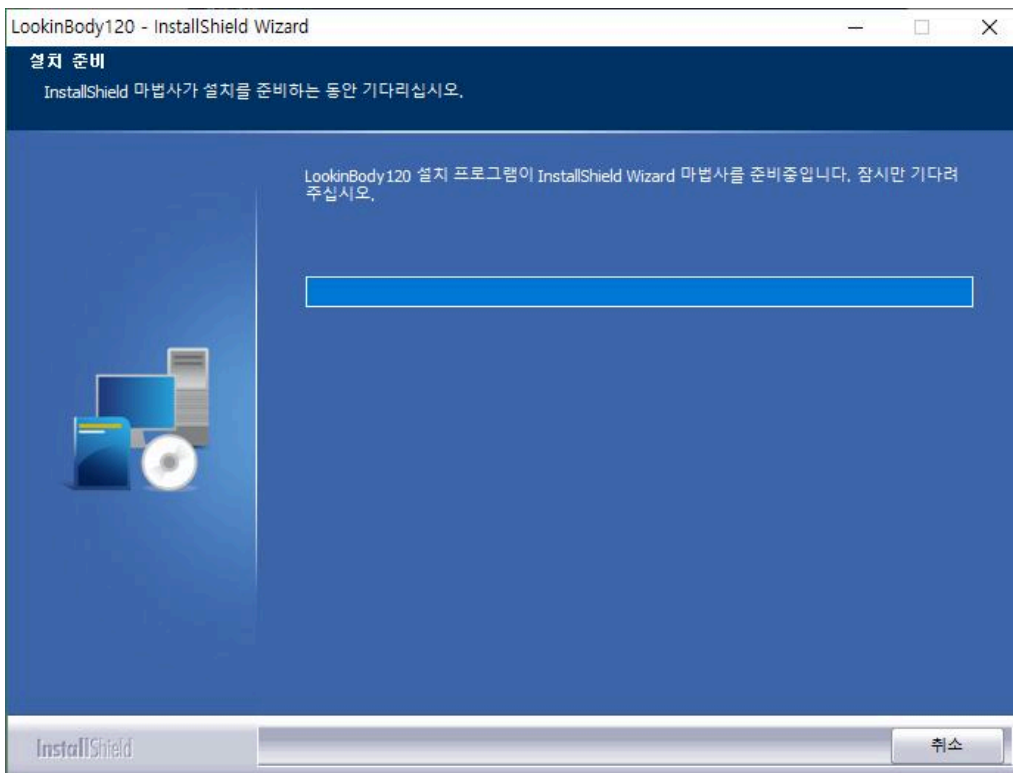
LookinBody120 - InstallShield Wizard

설치 준비

InstallShield 마법사가 설치를 준비하는 동안 기다리십시오.

LookinBody120 설치 프로그램이 InstallShield Wizard 마법사를 준비중입니다. 잠시만 기다려 주십시오.

InstallShield

취소